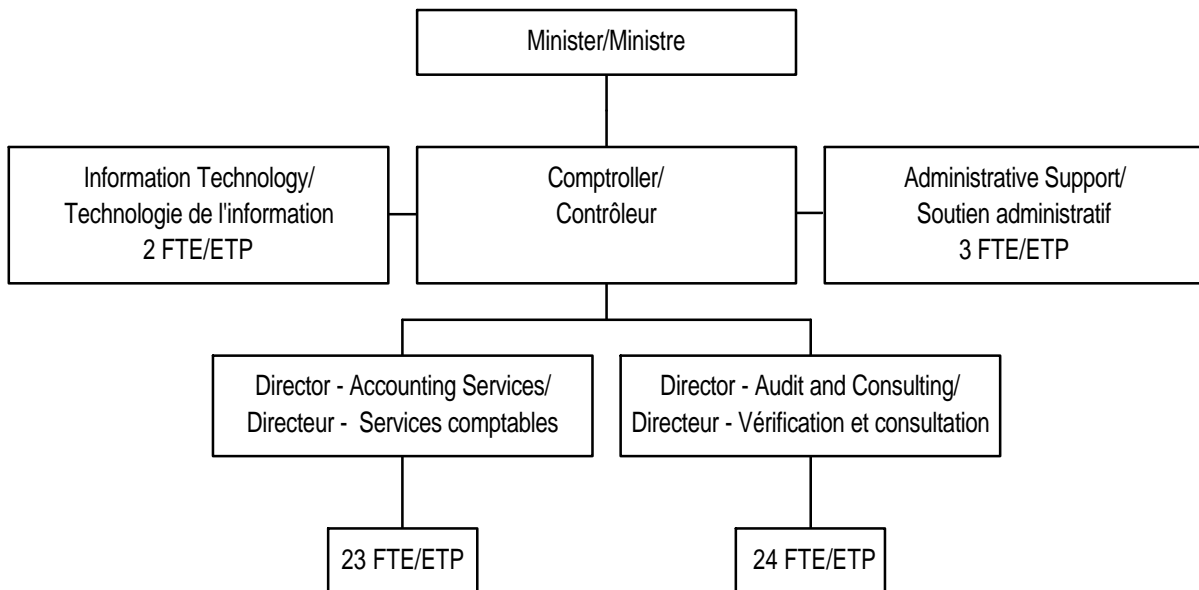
Minister/Ministre

Information Technology/
Technologie de l'information
2 FTE/ETP

Comptroller/
Contrôleur

Administrative Support/
Soutien administratif
3 FTE/ETP

Director - Accounting Services/
Directeur - Services comptables

Director - Audit and Consulting/
Directeur - Vérification et consultation

23 FTE/ETP

24 FTE/ETP